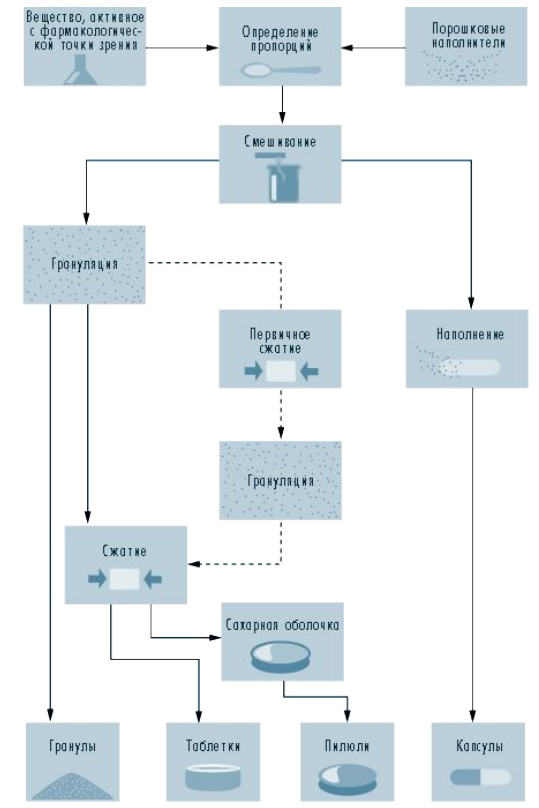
Вещество, активное с фармакологической точки зрения

Определение пропорций

Порошковые наполнители

Смешивание

Грануляция

Первичное сжатие

Наполнение

Грануляция

Сжатие

Сахарная оболочка

Гранулы

Таблетки

Пилюли

Капсулы